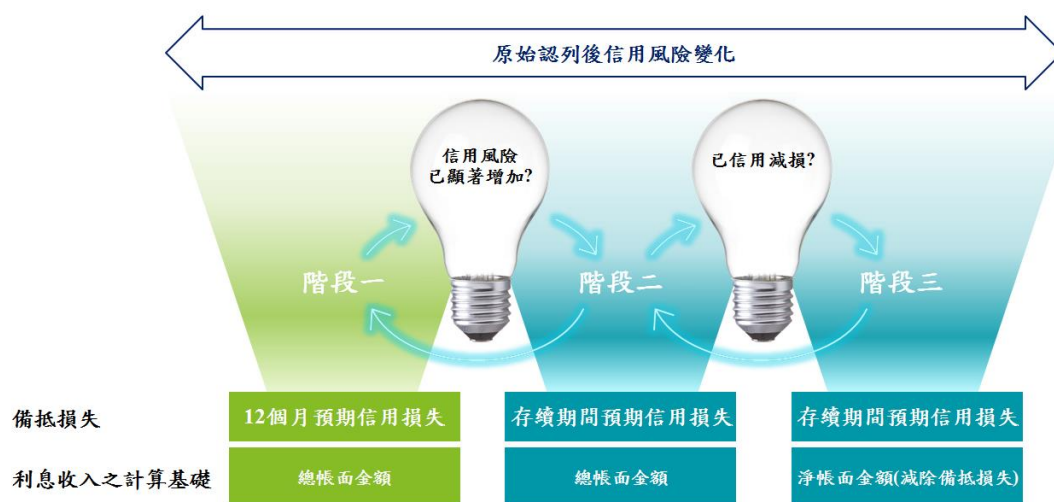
原始認列後信用風險變化

信用風險已顯著增加?

已信用減損?

階段一

階段二

階段三

| 備抵損失 | 12個月預期信用損失 | 存續期間預期信用損失 | 存續期間預期信用損失 |
|---|---|---|---|
| 利息收入之計算基礎 | 總帳面金額 | 總帳面金額 | 淨帳面金額(減除備抵損失) |